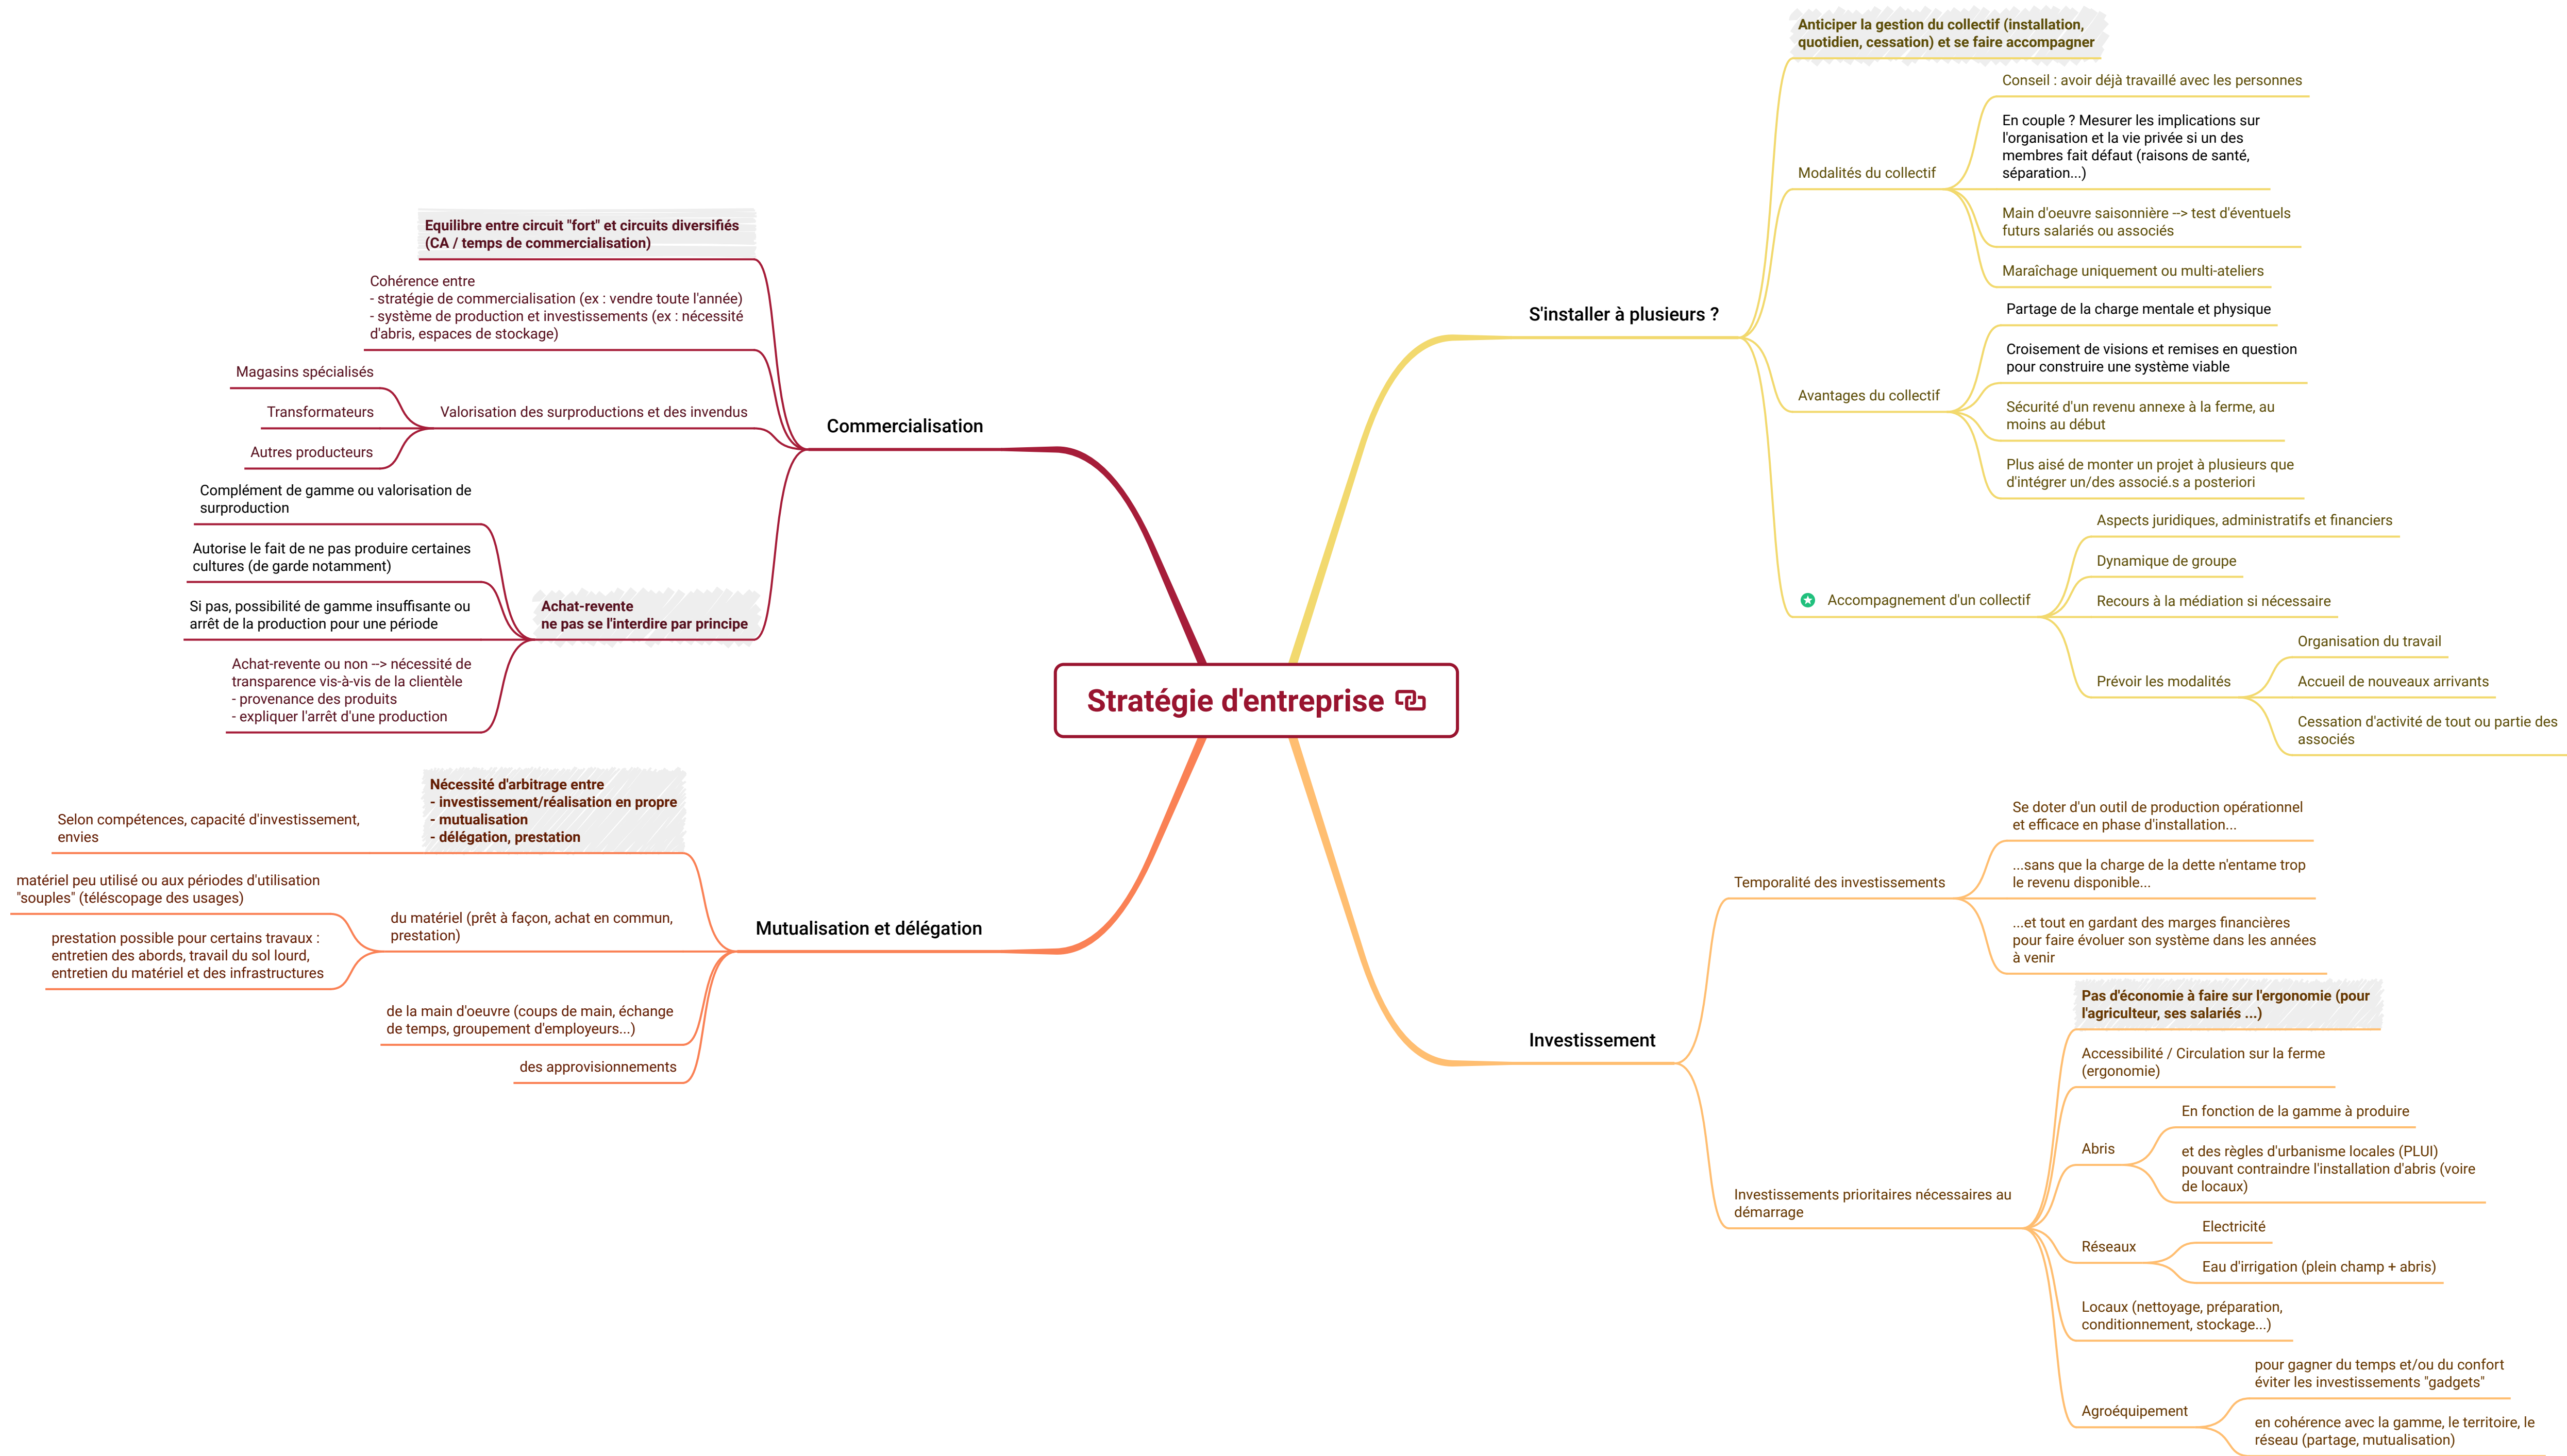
Stratégie d'entreprise

Commercialisation

Equilibre entre circuit "fort" et circuits diversifiés (CA / temps de commercialisation)

Cohérence entre
- stratégie de commercialisation (ex : vendre toute l'année)
- système de production et investissements (ex : nécessité d'abris, espaces de stockage)

Valorisation des surproductions et des invendus
Magasins spécialisés
Transformateurs
Autres producteurs

Achat-revente
ne pas se l'interdire par principe
Complément de gamme ou valorisation de surproduction
Autorise le fait de ne pas produire certaines cultures (de garde notamment)
Si pas, possibilité de gamme insuffisante ou arrêt de la production pour une période
Achat-revente ou non --> nécessité de transparence vis-à-vis de la clientèle
- provenance des produits
- expliquer l'arrêt d'une production

Mutualisation et délégation

Nécessité d'arbitrage entre
- investissement/réalisation en propre
- mutualisation
- délégation, prestation
Selon compétences, capacité d'investissement, envies

du matériel (prêt à façon, achat en commun, prestation)
matériel peu utilisé ou aux périodes d'utilisation "souples" (téléscopage des usages)
prestation possible pour certains travaux : entretien des abords, travail du sol lourd, entretien du matériel et des infrastructures

de la main d'oeuvre (coups de main, échange de temps, groupement d'employeurs...)
des approvisionnements

S'installer à plusieurs ?

Anticiper la gestion du collectif (installation, quotidien, cessation) et se faire accompagner

Modalités du collectif
Conseil : avoir déjà travaillé avec les personnes
En couple ? Mesurer les implications sur l'organisation et la vie privée si un des membres fait défaut (raisons de santé, séparation...)
Main d'oeuvre saisonnière --> test d'éventuels futurs salariés ou associés
Maraîchage uniquement ou multi-ateliers

Avantages du collectif
Partage de la charge mentale et physique
Croisement de visions et remises en question pour construire une système viable
Sécurité d'un revenu annexe à la ferme, au moins au début
Plus aisé de monter un projet à plusieurs que d'intégrer un/des associé.s a posteriori

Accompagnement d'un collectif
Aspects juridiques, administratifs et financiers
Dynamique de groupe
Recours à la médiation si nécessaire
Prévoir les modalités
Organisation du travail
Accueil de nouveaux arrivants
Cessation d'activité de tout ou partie des associés

Investissement

Temporalité des investissements
Se doter d'un outil de production opérationnel et efficace en phase d'installation...
...sans que la charge de la dette n'entame trop le revenu disponible...
...et tout en gardant des marges financières pour faire évoluer son système dans les années à venir

Investissements prioritaires nécessaires au démarrage
Pas d'économie à faire sur l'ergonomie (pour l'agriculteur, ses salariés ...)
Accessibilité / Circulation sur la ferme (ergonomie)
Abris
En fonction de la gamme à produire
et des règles d'urbanisme locales (PLUI) pouvant contraindre l'installation d'abris (voire de locaux)
Réseaux
Electricité
Eau d'irrigation (plein champ + abris)
Locaux (nettoyage, préparation, conditionnement, stockage...)
Agroéquipement
pour gagner du temps et/ou du confort éviter les investissements "gadgets"
en cohérence avec la gamme, le territoire, le réseau (partage, mutualisation)